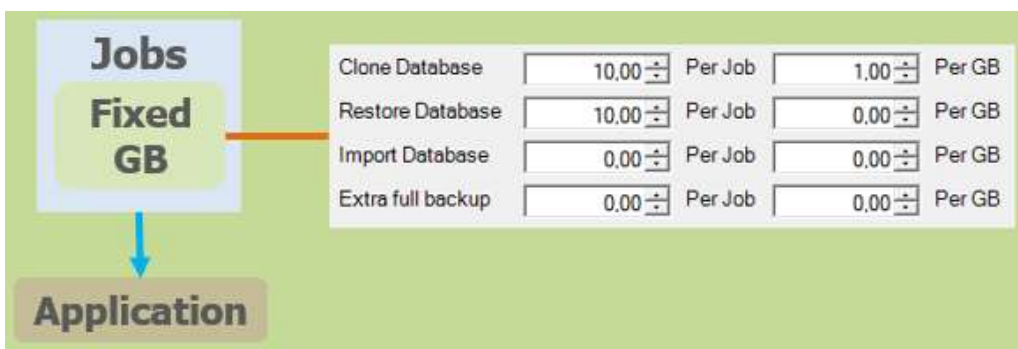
Jobs

Fixed GB

Application

| | | | | |
|---|---|---|---|---|
| Clone Database | 10,00 | Per Job | 1,00 | Per GB |
| Restore Database | 10,00 | Per Job | 0,00 | Per GB |
| Import Database | 0,00 | Per Job | 0,00 | Per GB |
| Extra full backup | 0,00 | Per Job | 0,00 | Per GB |